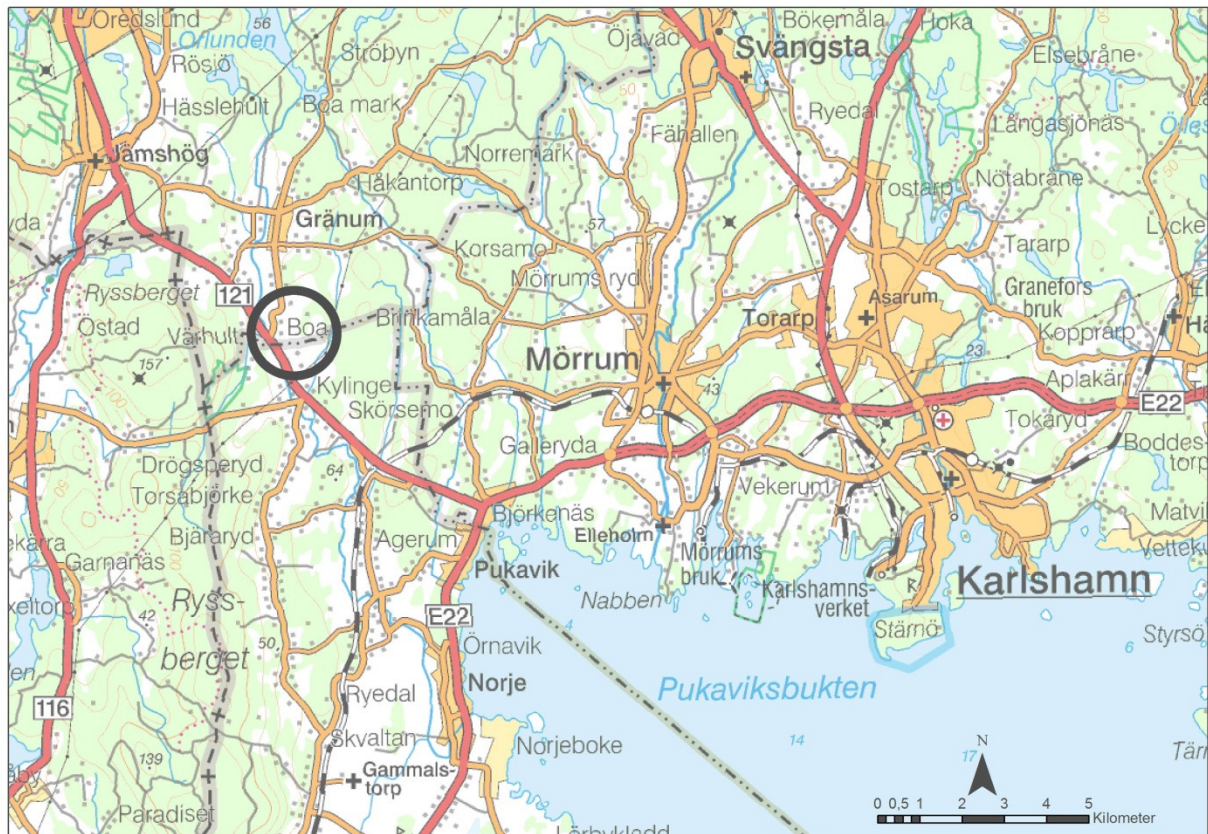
Oredslund
56
Orlunden
Rösiö
Ströbyn
Öjavad
Bökemåla
Hoka
Svängsta
Elsebråne
Hässlehult
Boa mark
50
Ryedal
Fähallen
Långasjönäs
Öles
Jämshög
Norremark
Håkantorp
Tostarp
Nötabråne
Gränum
57
Lycke
yda
Korsamo
Tararp
Mörrumsryd
Granefors bruk
Ryssberget
121
Asarum
Boa
Brinkamåla
Torarp
Kopprarp
Östad
Värhult
Mörrum
23
157
Kylinge
43
Aplakärr
Skörsemo
E22
Tokaryd
Galleryda
Boddestorp
Drögsperyd
64
Torsabjörke
Vekerum
Björkenäs
Bjäraryd
Matvik
Elleholm
Vettek
Agerum
Mörrums bruk
Garnanäs
Pukavik
Karlshamn
Karlshamnsverket
Ryssberget
42
Nabben
Stärnö
E22
Styrsö
50
Örnavik
Norje
Pukaviksbukten
116
Ryedal
Skvaltan
Norjeboke
14
N
17
Tärn
139
Gammalstorp
0 0,5 1 2 3 4 5
Kilometer
Paradiset